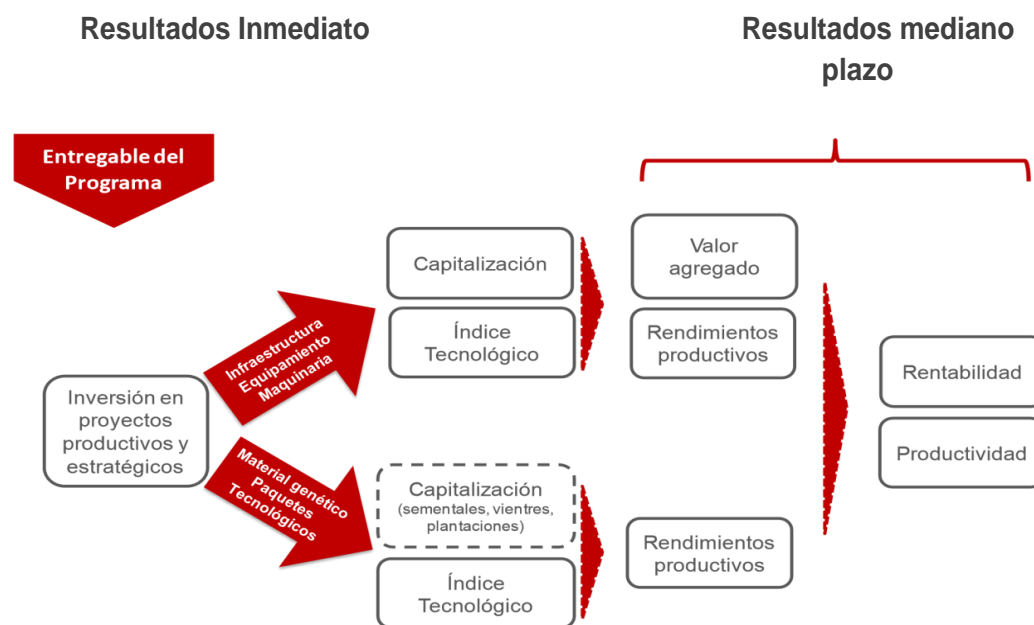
Resultados Inmediato

Resultados mediano plazo

Entregable del Programa

Inversión en proyectos productivos y estratégicos

Infraestructura
Equipamiento
Maquinaria

Material genético
Paquetes
Tecnológicos

Capitalización

Índice Tecnológico

Capitalización (sementales, vientres, plantaciones)

Índice Tecnológico

Valor agregado

Rendimientos productivos

Rendimientos productivos

Rentabilidad

Productividad